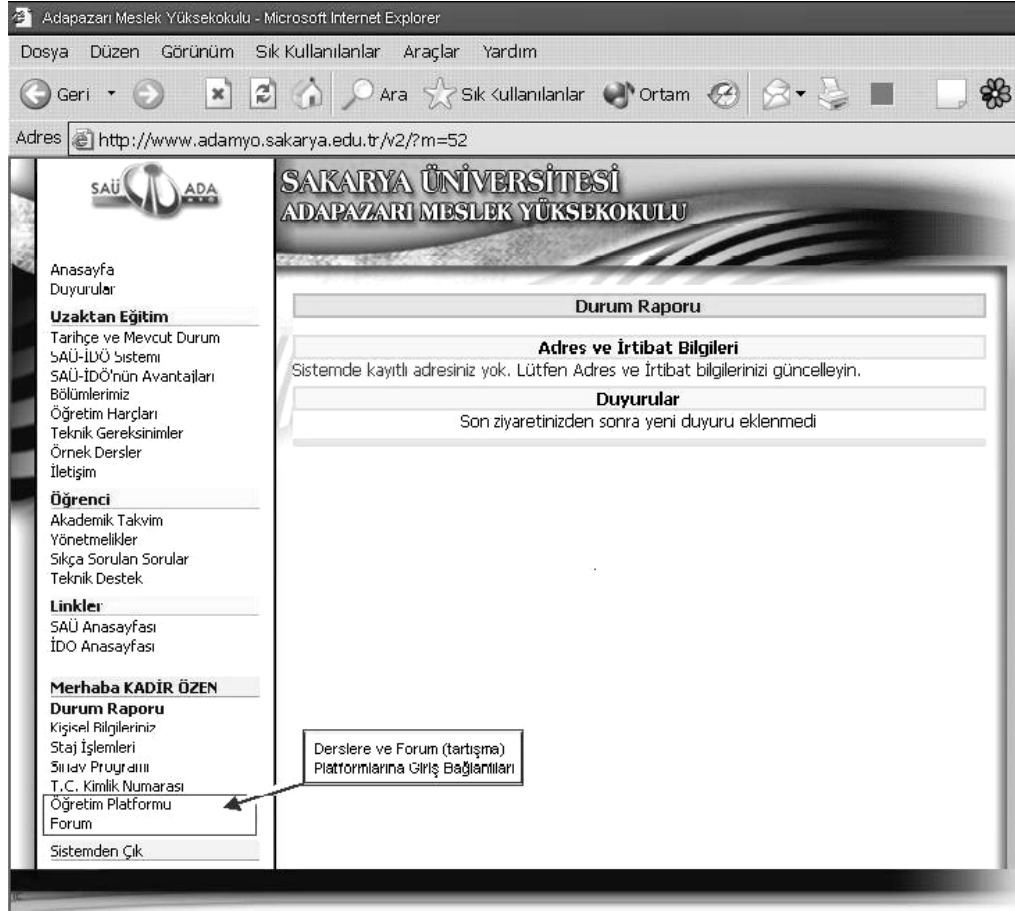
Adapazarı Meslek Yüksekokulu - Microsoft Internet Explorer

Dosya Düzen Görünüm Sık Kullanılanlar Araçlar Yardım

Geri Ara Sık Kullanılanlar Ortam

Adres http://www.adamyo.sakarya.edu.tr/v2/?m=52

SAÜ ADA

SAKARYA ÜNİVERSİTESİ
ADAPAZARI MESLEK YÜKSEKOKULU

Anasayfa
Duyurular

Uzaktan Eğitim
Tarihçe ve Mevcut Durum
SAÜ-İDÖ Sistemi
SAÜ-İDÖ'nün Avantajları
Bölümlerimiz
Öğretim Harçları
Teknik Gereksinimler
Örnek Dersler
İletişim

Öğrenci
Akademik Takvim
Yönetmelikler
Sıkça Sorulan Sorular
Teknik Destek

Linkler
SAÜ Anasayfası
İDO Anasayfası

Merhaba KADİR ÖZEN
Durum Raporu
Kişisel Bilgileriniz
Staj İşlemleri
Sınav Programı
T.C. Kimlik Numarası
Öğretim Platformu
Forum
Sistemden Çık

Durum Raporu

Adres ve İrtibat Bilgileri
Sistemde kayıtlı adresiniz yok. Lütfen Adres ve İrtibat bilgilerinizi güncelleyin.

Duyurular
Son ziyaretinizden sonra yeni duyuru eklenmedi

Derslere ve Forum (tartışma) Platformlarına Giriş Bağlantıları